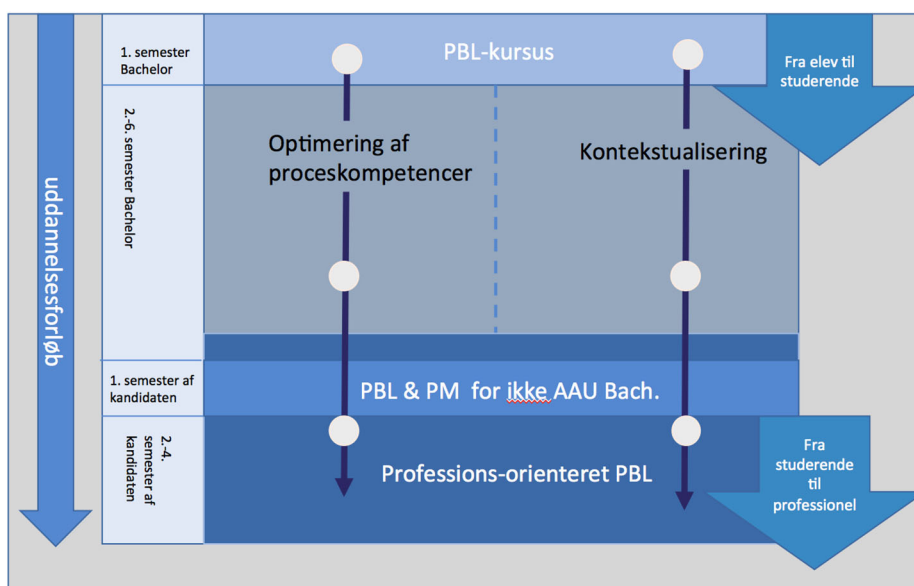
uddannelsesforløb

1. semester Bachelor

PBL-kursus

Fra elev til studerende

2.-6. semester Bachelor

Optimering af proceskompetencer

Kontekstualisering

1. semester af kandidaten

PBL & PM for ikke AAU Bach.

2.-4. semester af kandidaten

Professions-orienteret PBL

Fra studerende til professionel